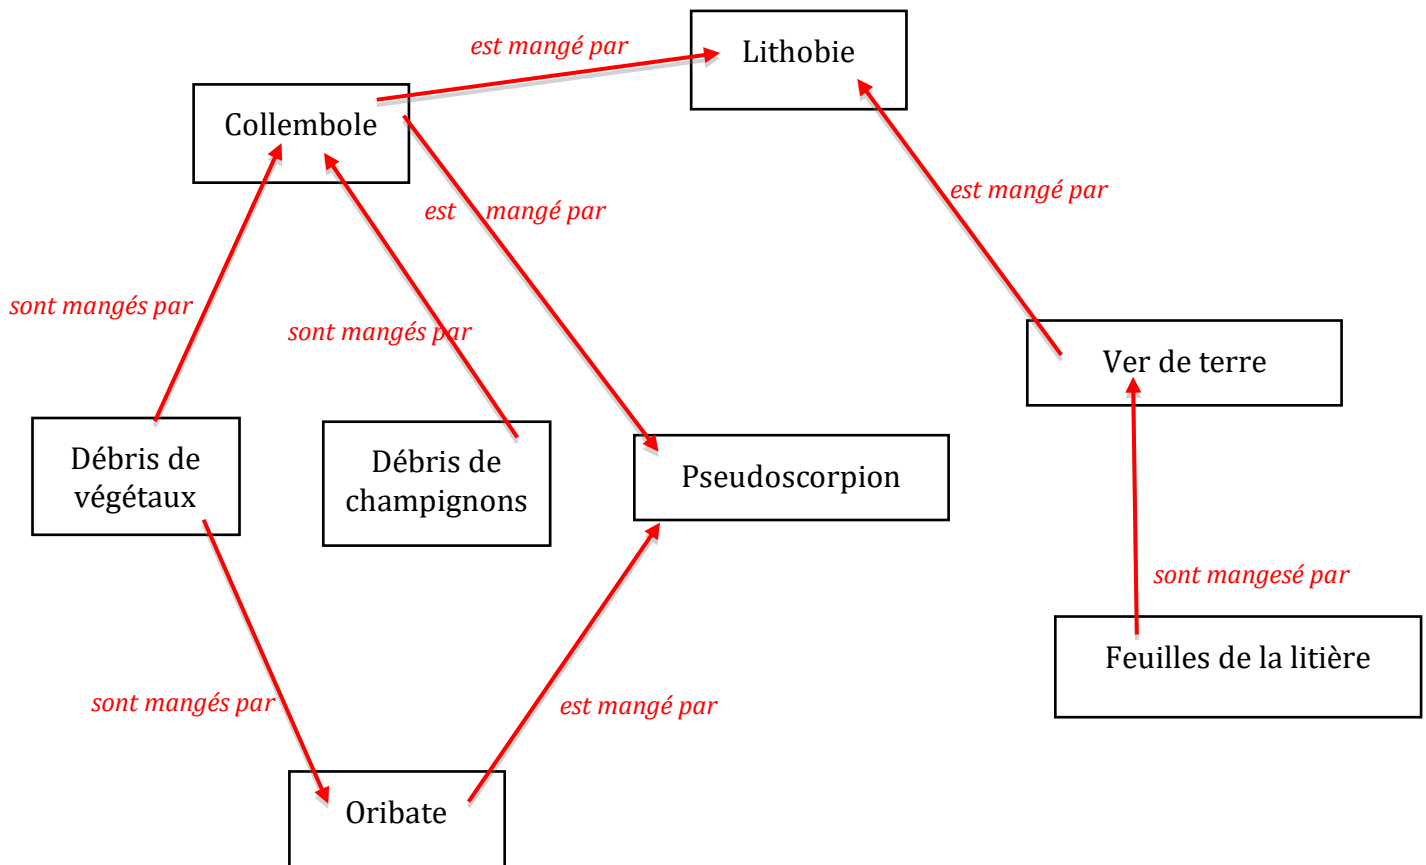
est mangé par

Lithobie

Collembole

est mangé par

est mangé par

sont mangés par

sont mangés par

Ver de terre

Débris de végétaux

Débris de champignons

Pseudoscorpion

sont mangesé par

Feuilles de la litière

sont mangés par

est mangé par

Oribate